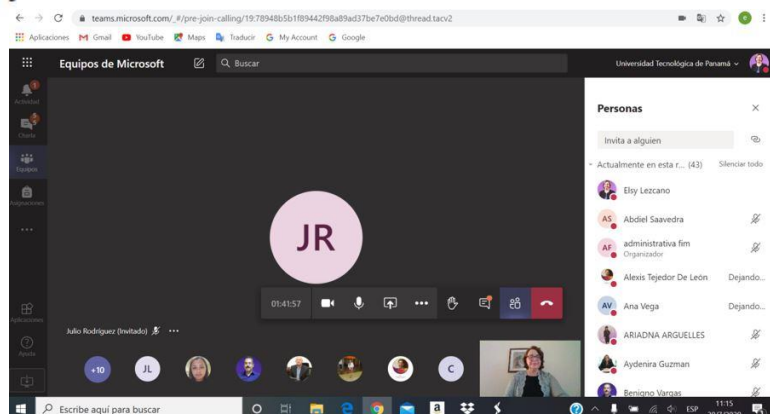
teams.microsoft.com/_#/pre-join-calling/19:78948b5b1f89442f98a89ad37be7e0bd@thread.tacv2

Aplicaciones Gmail YouTube Maps Traducir My Account Google

Equipos de Microsoft Buscar Universidad Tecnológica de Panamá

Actividad
Chats
Equipos
Asignaciones
...
Aplicaciones
Ayuda

JR

01:41:57

Julio Rodriguez (Invitado) ...

+10 JL C

Personas

Invita a alguien

Actualmente en esta r... (43) Silenciar todo

Elsy Lezcano
AS Abdiel Saavedra
AF administrativa fim
Organizador
Alexis Tejedor De León Dejando...
AV Ana Vega Dejando...
ARIADNA ARGUELLES
Aydenira Guzman
Benigno Vargas

Escribe aquí para buscar

ESP 11:15